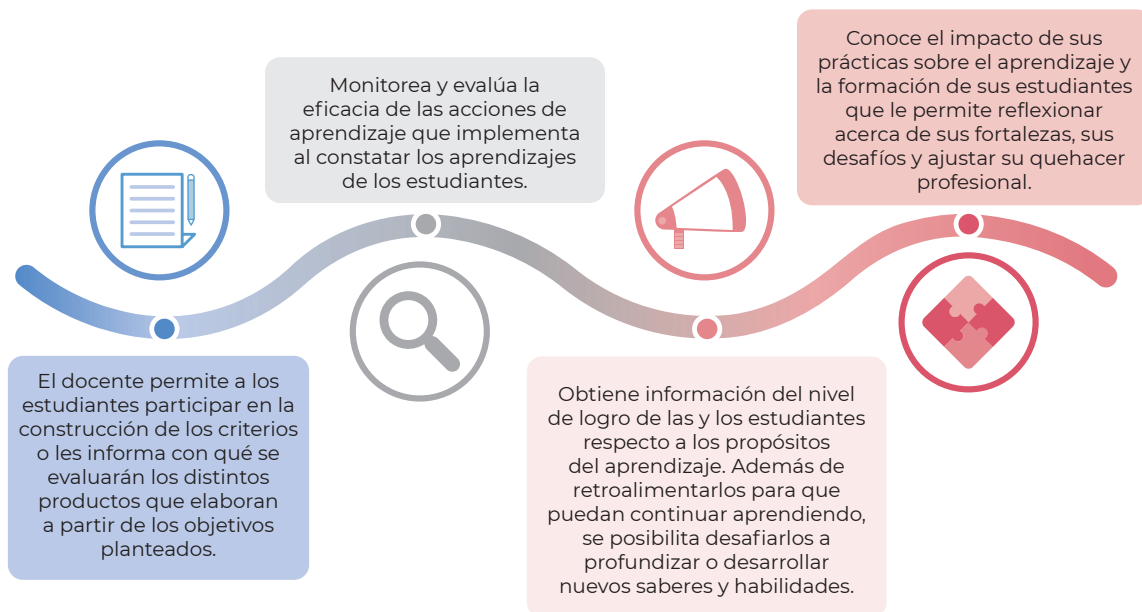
El docente permite a los estudiantes participar en la construcción de los criterios o les informa con qué se evaluarán los distintos productos que elaboran a partir de los objetivos planteados.

Monitorea y evalúa la eficacia de las acciones de aprendizaje que implementa al constatar los aprendizajes de los estudiantes.

Obtiene información del nivel de logro de las y los estudiantes respecto a los propósitos del aprendizaje. Además de retroalimentarlos para que puedan continuar aprendiendo, se posibilita desafiarlos a profundizar o desarrollar nuevos saberes y habilidades.

Conoce el impacto de sus prácticas sobre el aprendizaje y la formación de sus estudiantes que le permite reflexionar acerca de sus fortalezas, sus desafíos y ajustar su quehacer profesional.